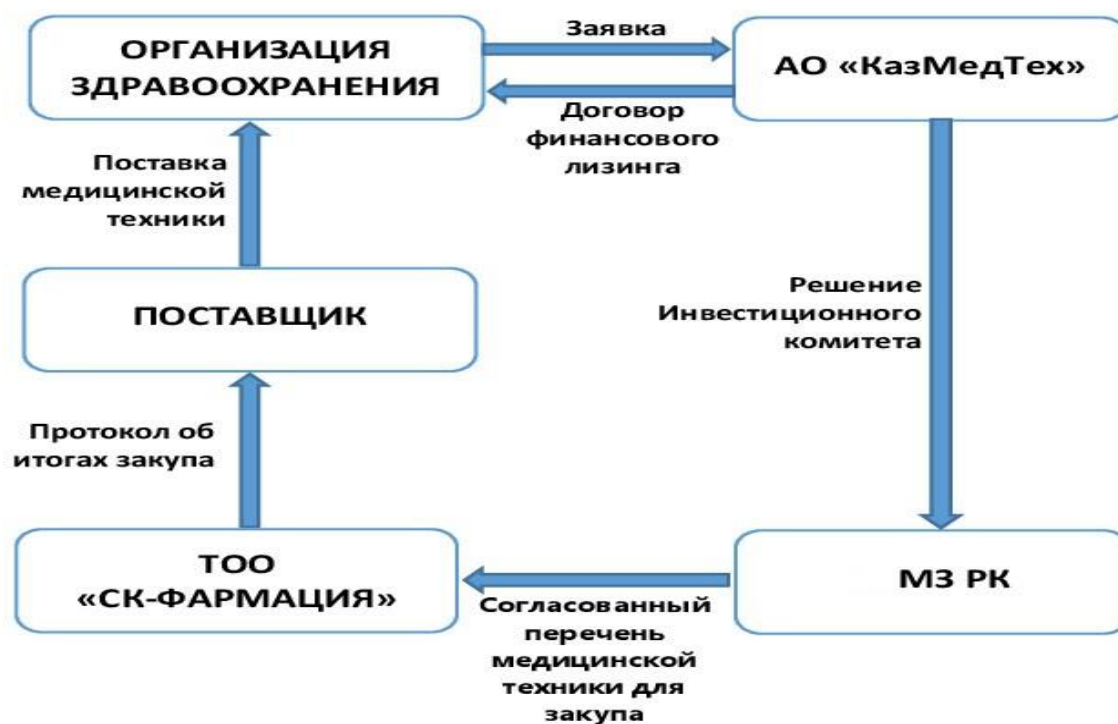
ОРГАНИЗАЦИЯ ЗДРАВООХРАНЕНИЯ

Заявка

АО «КазМедТех»

Договор финансового лизинга

Поставка медицинской техники

ПОСТАВЩИК

Решение Инвестиционного комитета

Протокол об итогах закупа

ТОО «СК-ФАРМАЦИЯ»

МЗ РК

Согласованный перечень медицинской техники для закупа